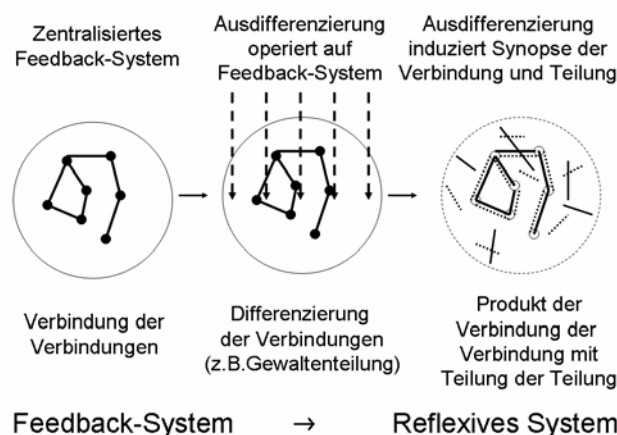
Zentralisiertes Feedback-System

Ausdifferenzierung operiert auf Feedback-System

Ausdifferenzierung induziert Synopse der Verbindung und Teilung

Verbindung der Verbindungen

Differenzierung der Verbindungen (z.B.Gewaltenteilung)

Produkt der Verbindung der Verbindung mit Teilung der Teilung

Feedback-System → Reflexives System